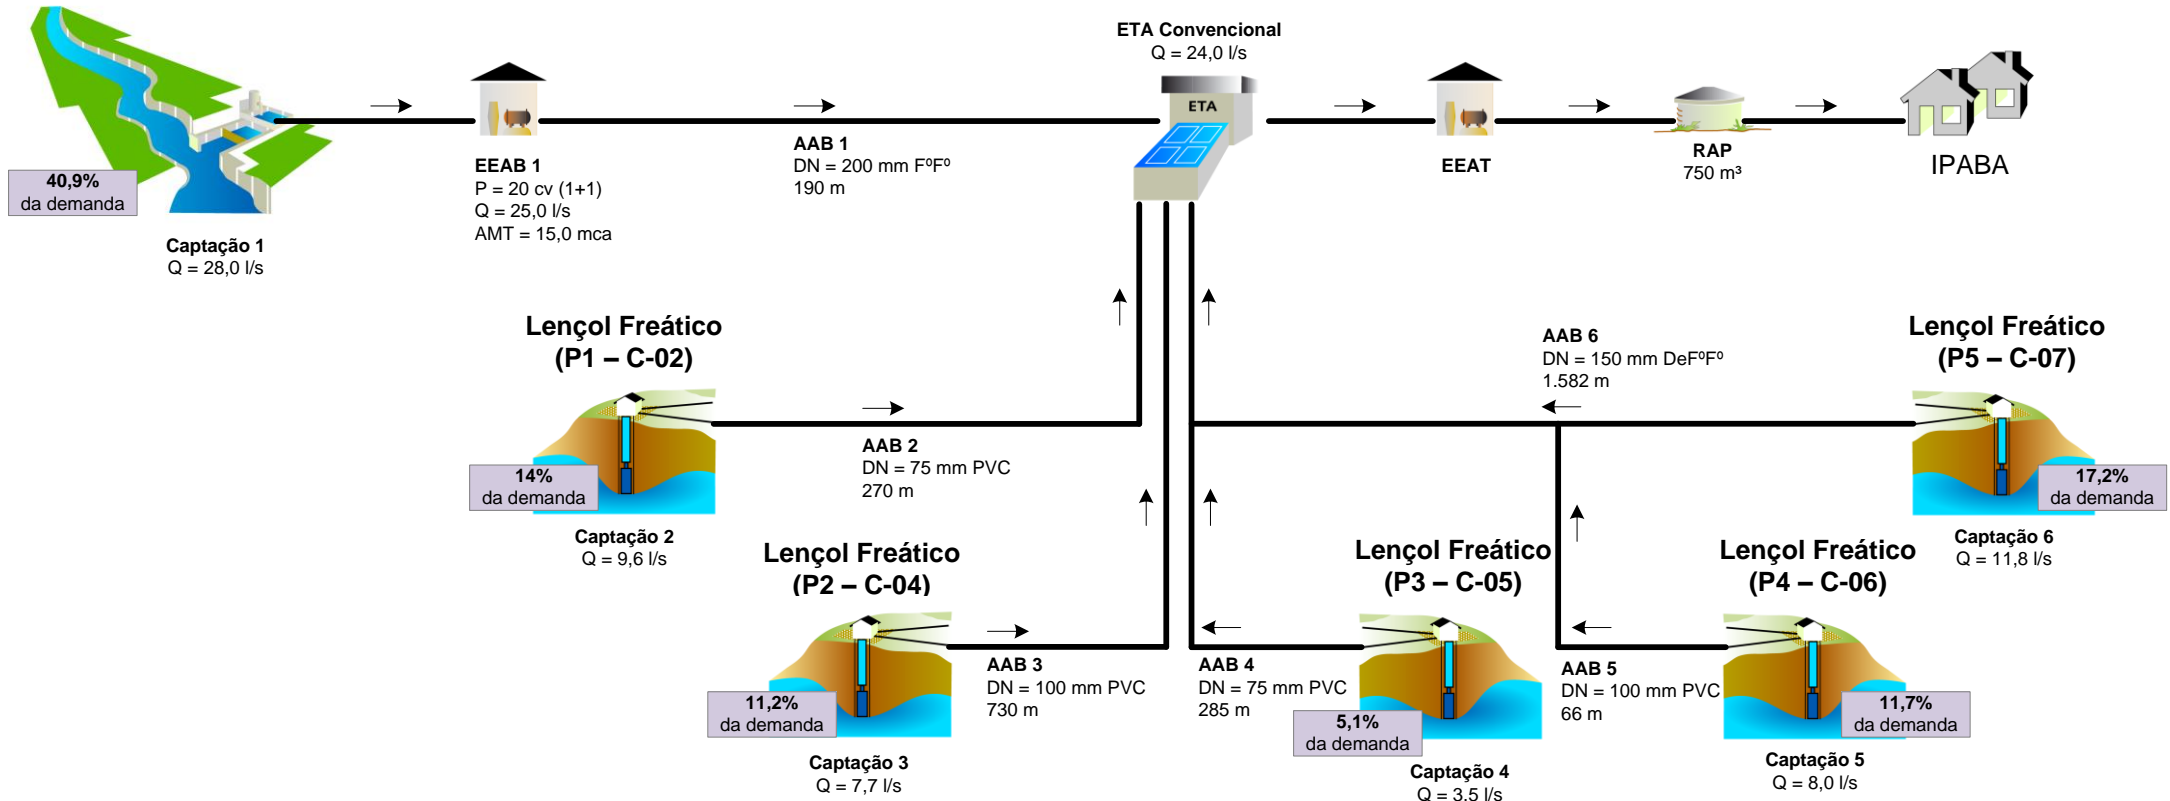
ETA Convencional
Q = 24,0 l/s

ETA

40,9%
da demanda

Captação 1
Q = 28,0 l/s

EEAB 1
P = 20 cv (1+1)
Q = 25,0 l/s
AMT = 15,0 mca

AAB 1
DN = 200 mm F⁰F⁰
190 m

EEAT

RAP
750 m³

IPABA

Lençol Freático
(P1 – C-02)

14%
da demanda

Captação 2
Q = 9,6 l/s

AAB 2
DN = 75 mm PVC
270 m

AAB 6
DN = 150 mm DeF⁰F⁰
1.582 m

Lençol Freático
(P5 – C-07)

17,2%
da demanda

Captação 6
Q = 11,8 l/s

Lençol Freático
(P2 – C-04)

11,2%
da demanda

Captação 3
Q = 7,7 l/s

AAB 3
DN = 100 mm PVC
730 m

AAB 4
DN = 75 mm PVC
285 m

Lençol Freático
(P3 – C-05)

5,1%
da demanda

Captação 4
Q = 3,5 l/s

AAB 5
DN = 100 mm PVC
66 m

Lençol Freático
(P4 – C-06)

11,7%
da demanda

Captação 5
Q = 8,0 l/s